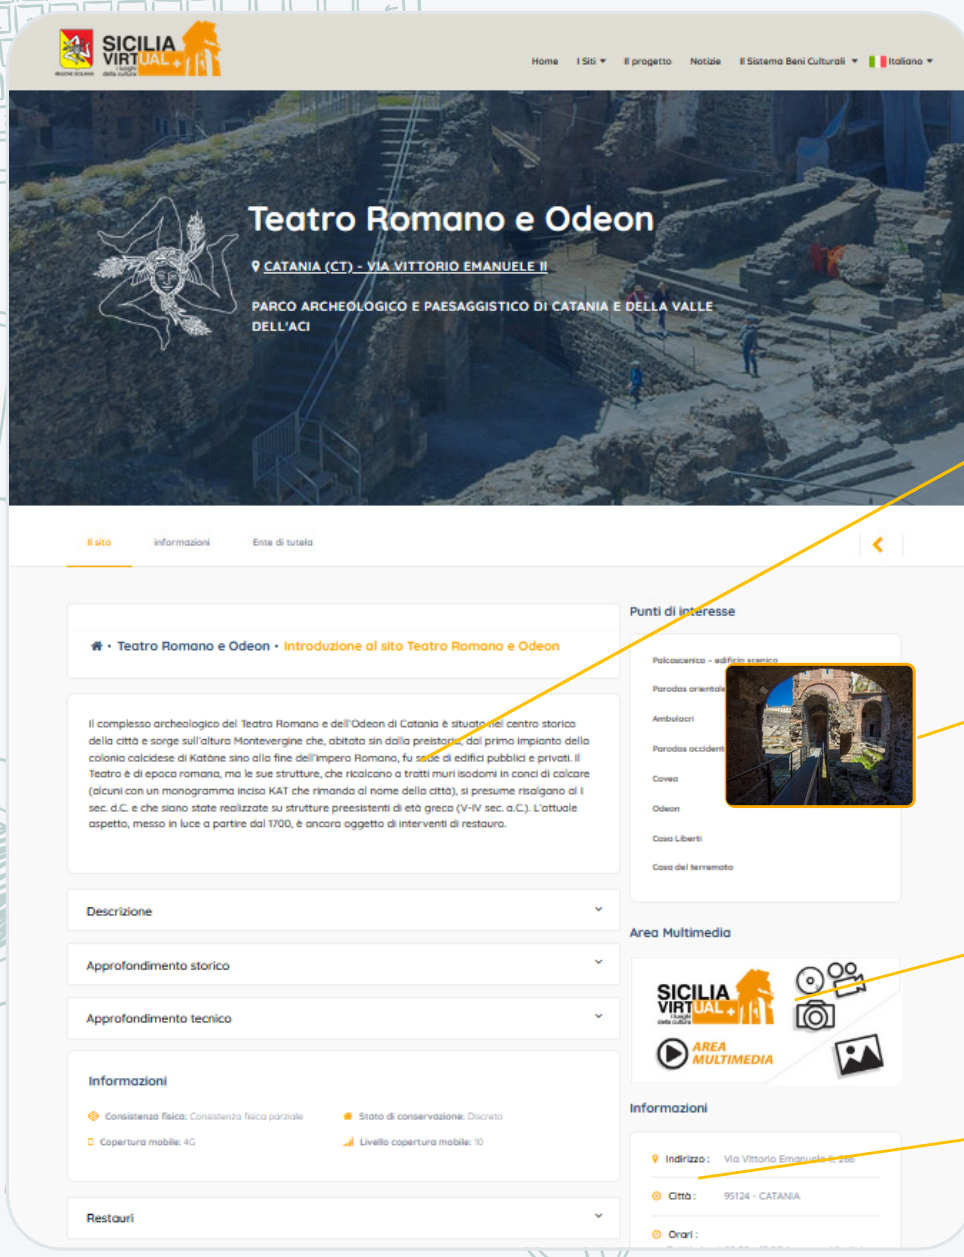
SICILIA VIRTUAL+ i luoghi della cultura

REGIONE SICILIANA

Home I Siti ▾ Il progetto Notizie Il Sistema Beni Culturali ▾ Italiano ▾

Teatro Romano e Odeon

CATANIA (CT) - VIA VITTORIO EMANUELE II

PARCO ARCHEOLOGICO E PAESAGGISTICO DI CATANIA E DELLA VALLE DELL'ACI

Il sito Informazioni Ente di tutela

Teatro Romano e Odeon • Introduzione al sito Teatro Romano e Odeon

Il complesso archeologico del Teatro Romano e dell'Odeon di Catania è situato nel centro storico della città e sorge sull'altura Montevergine che, abitata sin dalla preistoria, dal primo impianto della colonia calcidese di Katàne sino alla fine dell'Impero Romano, fu sede di edifici pubblici e privati. Il Teatro è di epoca romana, ma le sue strutture, che ricalcano a tratti muri isodomi in conci di calcare (alcuni con un monogramma inciso KAT che rimanda al nome della città), si presume risalgano al I sec. d.C. e che siano state realizzate su strutture preesistenti di età greca (V-IV sec. a.C.). L'attuale aspetto, messo in luce a partire dal 1700, è ancora oggetto di interventi di restauro.

Descrizione

Approfondimento storico

Approfondimento tecnico

Informazioni

Consistenza fisica: Consistenza fisica parziale

Stato di conservazione: Discreto

Copertura mobile: 4G

Livello copertura mobile: 10

Restauri

Punti di interesse

Palcoscenico - edificio scenico

Parodos orientale

Ambulacri

Parodos occidentale

Cavea

Odeon

Casa Liberti

Casa del terremoto

Area Multimedia

SICILIA VIRTUAL+ i luoghi della cultura

AREA MULTIMEDIA

Informazioni

Indirizzo : Via Vittorio Emanuele II, 266

Città : 95124 - CATANIA

Orari :